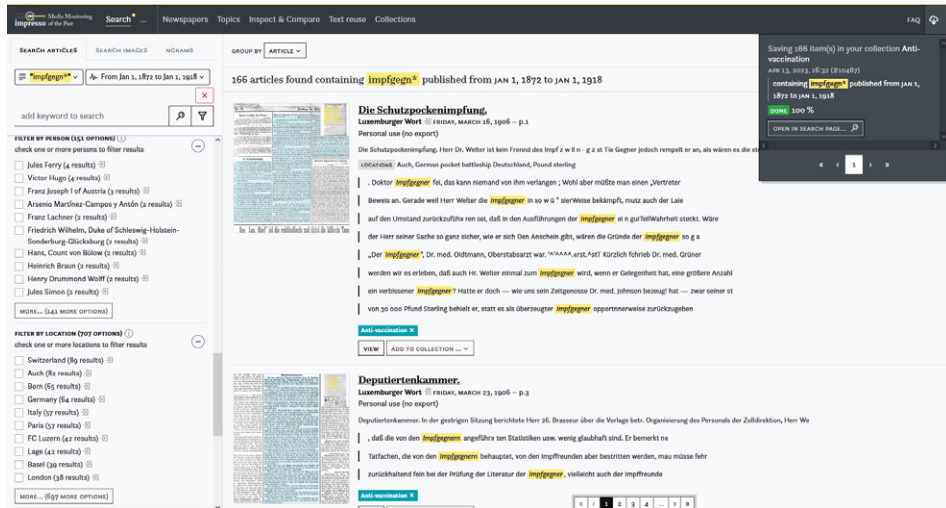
impresso Media Monitoring of the Past Search Newspapers Topics Inspect & Compare Text reuse Collections FAQ

SEARCH ARTICLES SEARCH IMAGES NGRAMS

*impfgegn** From Jan 1, 1872 to Jan 1, 1918

add keyword to search

FILTER BY PERSON (153 OPTIONS)
check one or more persons to filter results

Jules Ferry (4 results)
Victor Hugo (4 results)
Franz Joseph I of Austria (3 results)
Arsenio Martínez-Campos y Antón (2 results)
Franz Lachner (2 results)
Friedrich Wilhelm, Duke of Schleswig-Holstein-Sonderburg-Glücksburg (2 results)
Hans, Count von Bülow (2 results)
Heinrich Braun (2 results)
Henry Drummond Wolff (2 results)
Jules Simon (2 results)

MORE... (141 MORE OPTIONS)

FILTER BY LOCATION (707 OPTIONS)
check one or more locations to filter results

Switzerland (89 results)
Auch (82 results)
Bern (65 results)
Germany (64 results)
Italy (57 results)
Paris (57 results)
FC Luzern (42 results)
Lage (42 results)
Basel (39 results)
London (38 results)

MORE... (697 MORE OPTIONS)

GROUP BY ARTICLE

166 articles found containing impfgegn* published from JAN 1, 1872 to JAN 1, 1918

Die Schutzpockenimpfung.
Luxemburger Wort FRIDAY, MARCH 16, 1906 – p.1
Personal use (no export)

Die Schutzpockenimpfung. Herr Dr. Welter ist kein Frennd des Impf z w ll n - g z st Tie Gegner jedoch rempelt er an, als wären es die st

LOCATIONS Auch, German pocket battleship Deutschland, Pound sterling

. Doktor Impfgegner fei, das kann niemand von ihm verlangen ; Wohl aber müßte man einen „Vertreter

Beweis an. Gerade weil Herr Welter die Impfgegner in so w ü " sierWeise bekämpft, mutz auch der Laie

auf den Umstand zurückzuführe ren sei, daß in den Ausführungen der Impfgegner ei n gulTeilWahrheit steckt. Wäre

der Herr seiner Sache so ganz sicher, wie er sich Den Anschein gibt, wären die Gründe der Impfgegner so g a

„Der Impfgegner", Dr. med. Oidtmann, Oberstabsarzt war. "A"AAAA,erst.^stT Kürzlich fchrieb Dr. med. Grüner

werden wir es erleben, daß auch Hr. Welter einmal zum Impfgegner wird, wenn er Gelegenheit hat, eine größere Anzahl

ein verbissener Impfgegner ? Hatte er doch — wie uns sein Zeitgenosse Dr. med. Johnson bezeugt hat — zwar seiner st

von 30 000 Pfund Sterling behielt er, statt es als überzeugter Impfgegner opportunnerweise zurückzugeben

Anti-vaccination ×

VIEW ADD TO COLLECTION ...

Deputiertenkammer.
Luxemburger Wort FRIDAY, MARCH 23, 1906 – p.3
Personal use (no export)

Deputiertenkammer. In der gestrigen Sitzung berichtete Herr 26. Brasseur über die Vorlage betr. Organisierung des Personals der Zolldirektion, Herr We

, daß die von den Impfgegnern angeführa ten Statistiken usw. wenig glaubhaft sind. Er bemerkt ne

Tatfachen, die von den Impfgegnern behauptet, von den Impffreunden aber bestritten werden, mau müsse fehr

zurückhaltend fein bei der Prüfung der Literatur der Impfgegner, vielleicht auch der Impffreunde

Anti-vaccination ×

« ‹ 1 2 3 4 ... 9 ›

Saving 166 item(s) in your collection Anti-vaccination
APR 13, 2023, 16:32 (#10467)
containing impfgegn* published from JAN 1, 1872 to JAN 1, 1918
DONE 100 %
OPEN IN SEARCH PAGE...

« ‹ 1 › »